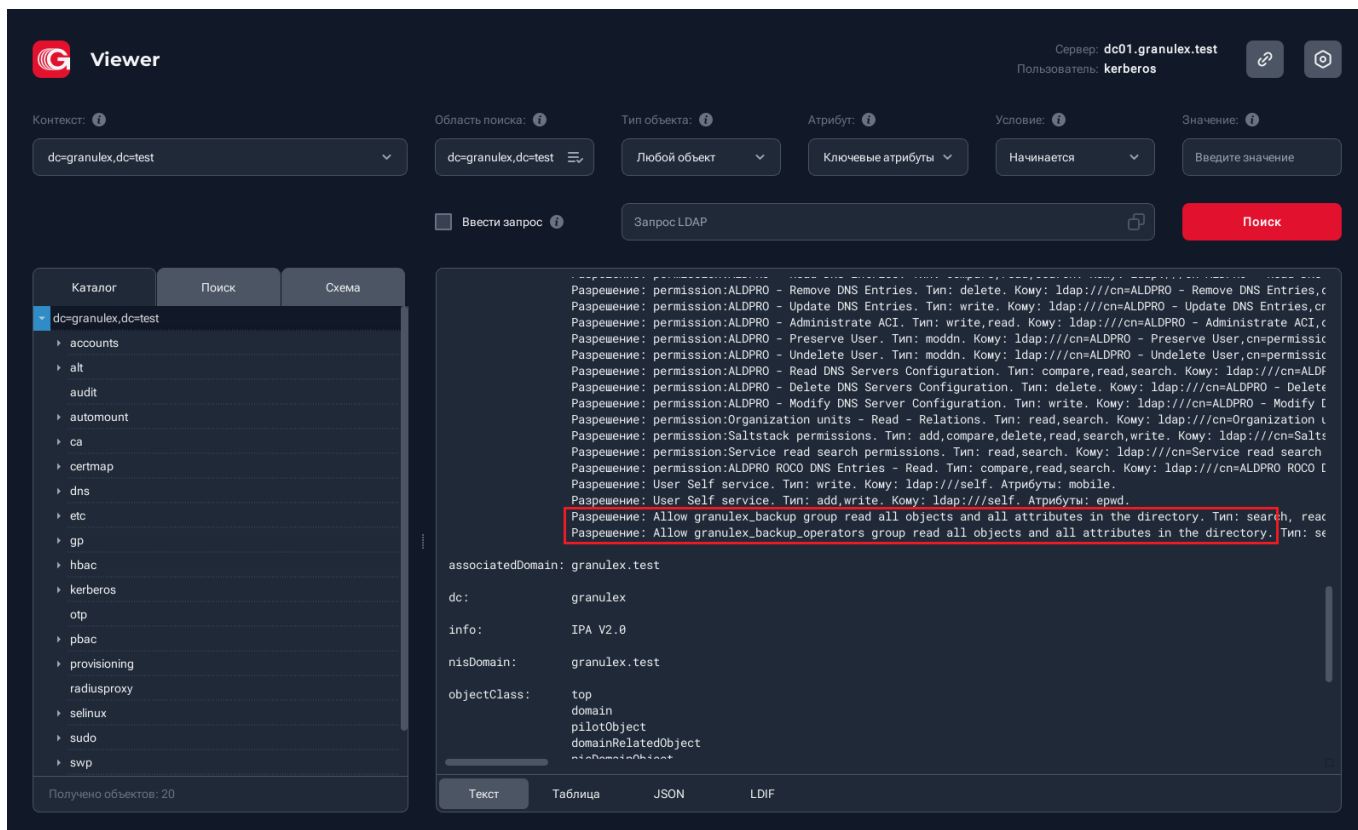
Viewer

Сервер: dc01.granulex.test
Пользователь: kerberos

Контекст:
dc=granulex,dc=test

Область поиска:
dc=granulex,dc=test

Тип объекта:
Любой объект

Атрибут:
Ключевые атрибуты

Условие:
Начинается

Значение:
Введите значение

Ввести запрос

Запрос LDAP

Поиск

Каталог | Поиск | Схема

dc=granulex,dc=test
accounts
alt
audit
automount
ca
certmap
dns
etc
gp
hbac
kerberos
otp
pbac
provisioning
radiusproxy
selinux
sudo
swp

Получено объектов: 20

Разрешение: permission:ALDPRO - Remove DNS Entries. Тип: delete. Кому: ldap:///cn=ALDPRO - Remove DNS Entries,c
Разрешение: permission:ALDPRO - Update DNS Entries. Тип: write. Кому: ldap:///cn=ALDPRO - Update DNS Entries,cr
Разрешение: permission:ALDPRO - Administrate ACI. Тип: write,read. Кому: ldap:///cn=ALDPRO - Administrate ACI,c
Разрешение: permission:ALDPRO - Preserve User. Тип: moddn. Кому: ldap:///cn=ALDPRO - Preserve User,cn=permissic
Разрешение: permission:ALDPRO - Undelete User. Тип: moddn. Кому: ldap:///cn=ALDPRO - Undelete User,cn=permissic
Разрешение: permission:ALDPRO - Read DNS Servers Configuration. Тип: compare,read,search. Кому: ldap:///cn=ALDF
Разрешение: permission:ALDPRO - Delete DNS Servers Configuration. Тип: delete. Кому: ldap:///cn=ALDPRO - Delete
Разрешение: permission:ALDPRO - Modify DNS Server Configuration. Тип: write. Кому: ldap:///cn=ALDPRO - Modify D
Разрешение: permission:Organization units - Read - Relations. Тип: read,search. Кому: ldap:///cn=Organization u
Разрешение: permission:Saltstack permissions. Тип: add,compare,delete,read,search,write. Кому: ldap:///cn=Salts
Разрешение: permission:Service read search permissions. Тип: read,search. Кому: ldap:///cn=Service read search
Разрешение: permission:ALDPRO ROCO DNS Entries - Read. Тип: compare,read,search. Кому: ldap:///cn=ALDPRO ROCO D
Разрешение: User Self service. Тип: write. Кому: ldap:///self. Атрибуты: mobile.
Разрешение: User Self service. Тип: add,write. Кому: ldap:///self. Атрибуты: epwd.
Разрешение: Allow granulex_backup group read all objects and all attributes in the directory. Тип: search, reac
Разрешение: Allow granulex_backup_operators group read all objects and all attributes in the directory. Тип: se

associatedDomain: granulex.test
dc: granulex
info: IPA V2.0
nisDomain: granulex.test
objectClass: top
domain
pilotObject
domainRelatedObject

Текст | Таблица | JSON | LDIF